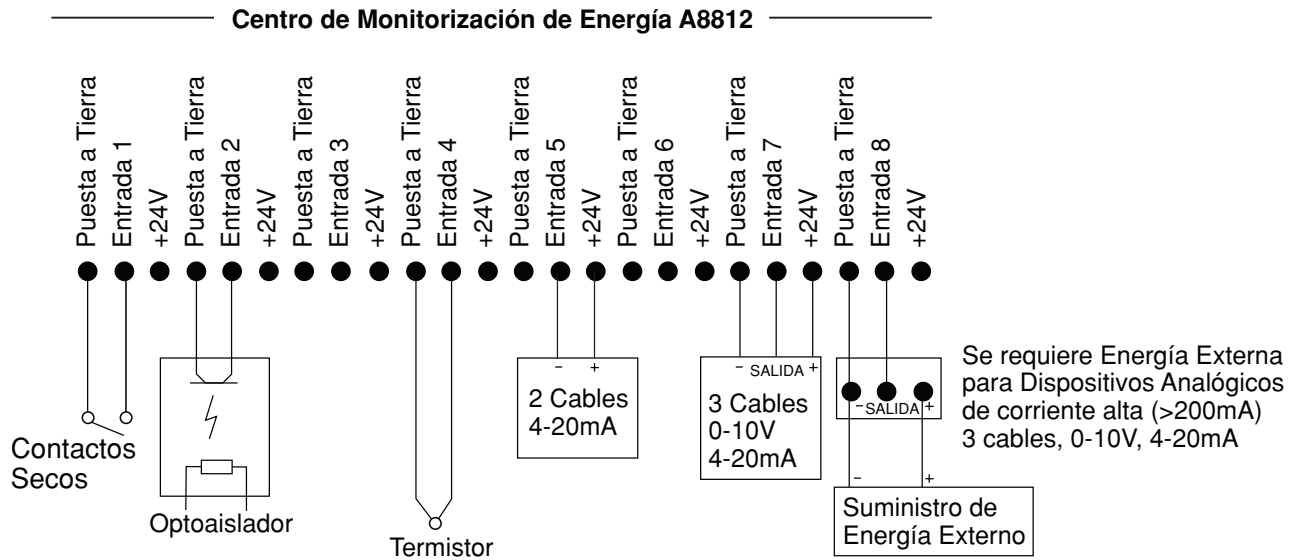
Centro de Monitorización de Energía A8812

Puesta a Tierra
Entrada 1
+24V
Puesta a Tierra
Entrada 2
+24V
Puesta a Tierra
Entrada 3
+24V
Puesta a Tierra
Entrada 4
+24V
Puesta a Tierra
Entrada 5
+24V
Puesta a Tierra
Entrada 6
+24V
Puesta a Tierra
Entrada 7
+24V
Puesta a Tierra
Entrada 8
+24V

Contactos Secos

Optoaislador

Termistor

– +
2 Cables
4-20mA

– SALIDA +
3 Cables
0-10V
4-20mA

– SALIDA +

Se requiere Energía Externa para Dispositivos Analógicos de corriente alta (>200mA) 3 cables, 0-10V, 4-20mA

– +
Suministro de Energía Externo